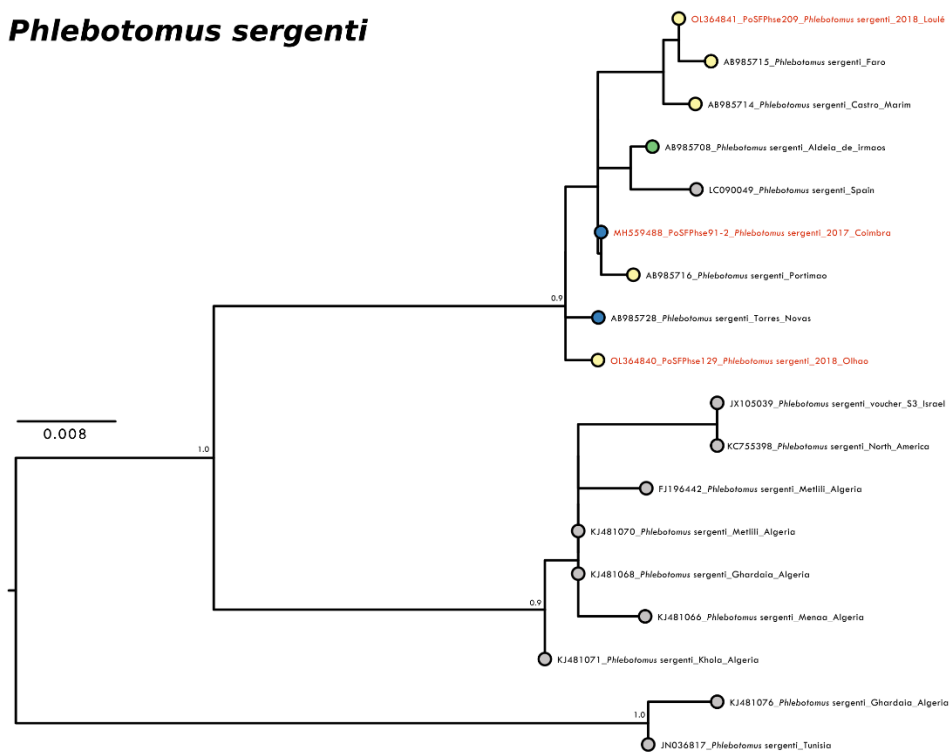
Phlebotomus sergenti

OL364841_PoSFPhse209_Phlebotomus sergenti_2018_Loulé
AB985715_Phlebotomus sergenti_Faro
AB985714_Phlebotomus sergenti_Castro_Marim
AB985708_Phlebotomus sergenti_Aldeia_de_irmaos
LC090049_Phlebotomus sergenti_Spain
MH559488_PoSFPhse91-2_Phlebotomus sergenti_2017_Coimbra
AB985716_Phlebotomus sergenti_Portimao
0.9
AB985728_Phlebotomus sergenti_Torres_Novas
OL364840_PoSFPhse129_Phlebotomus sergenti_2018_Olhao
0.008
1.0
JX105039_Phlebotomus sergenti_voucher_S3_Israel
KC755398_Phlebotomus sergenti_North_America
FJ196442_Phlebotomus sergenti_Metlili_Algeria
KJ481070_Phlebotomus sergenti_Metlili_Algeria
KJ481068_Phlebotomus sergenti_Ghardaia_Algeria
0.9
KJ481066_Phlebotomus sergenti_Menaa_Algeria
KJ481071_Phlebotomus sergenti_Khola_Algeria
1.0
KJ481076_Phlebotomus sergenti_Ghardaia_Algeria
JN036817_Phlebotomus sergenti_Tunisia